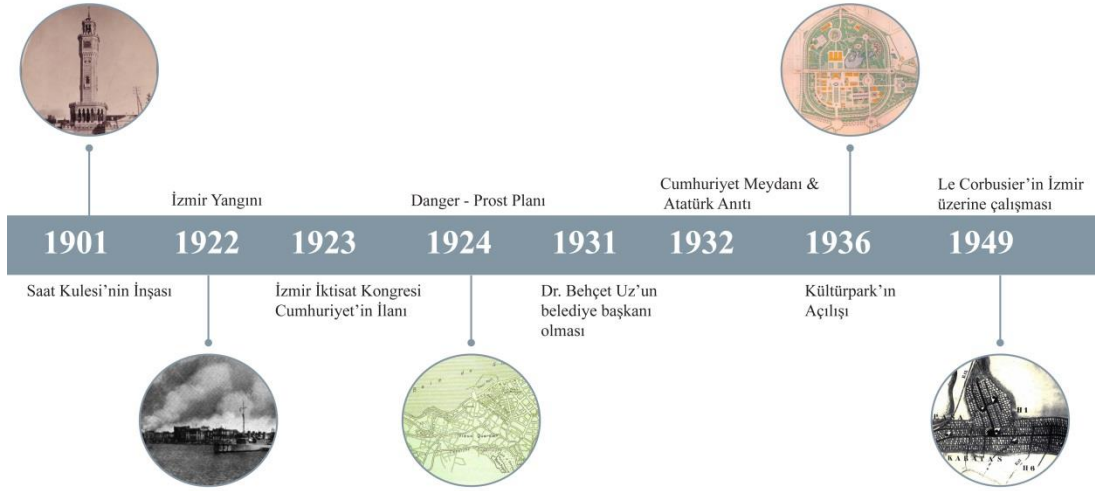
İzmir Yangını

Danger - Prost Planı

Cumhuriyet Meydanı & Atatürk Anıtı

Le Corbusier'in İzmir üzerine çalışması

1901

1922

1923

1924

1931

1932

1936

1949

Saat Kulesi'nin İnşası

İzmir İktisat Kongresi Cumhuriyet'in İlanı

Dr. Behçet Uz'un belediye başkanı olması

Kültürpark'ın Açılışı